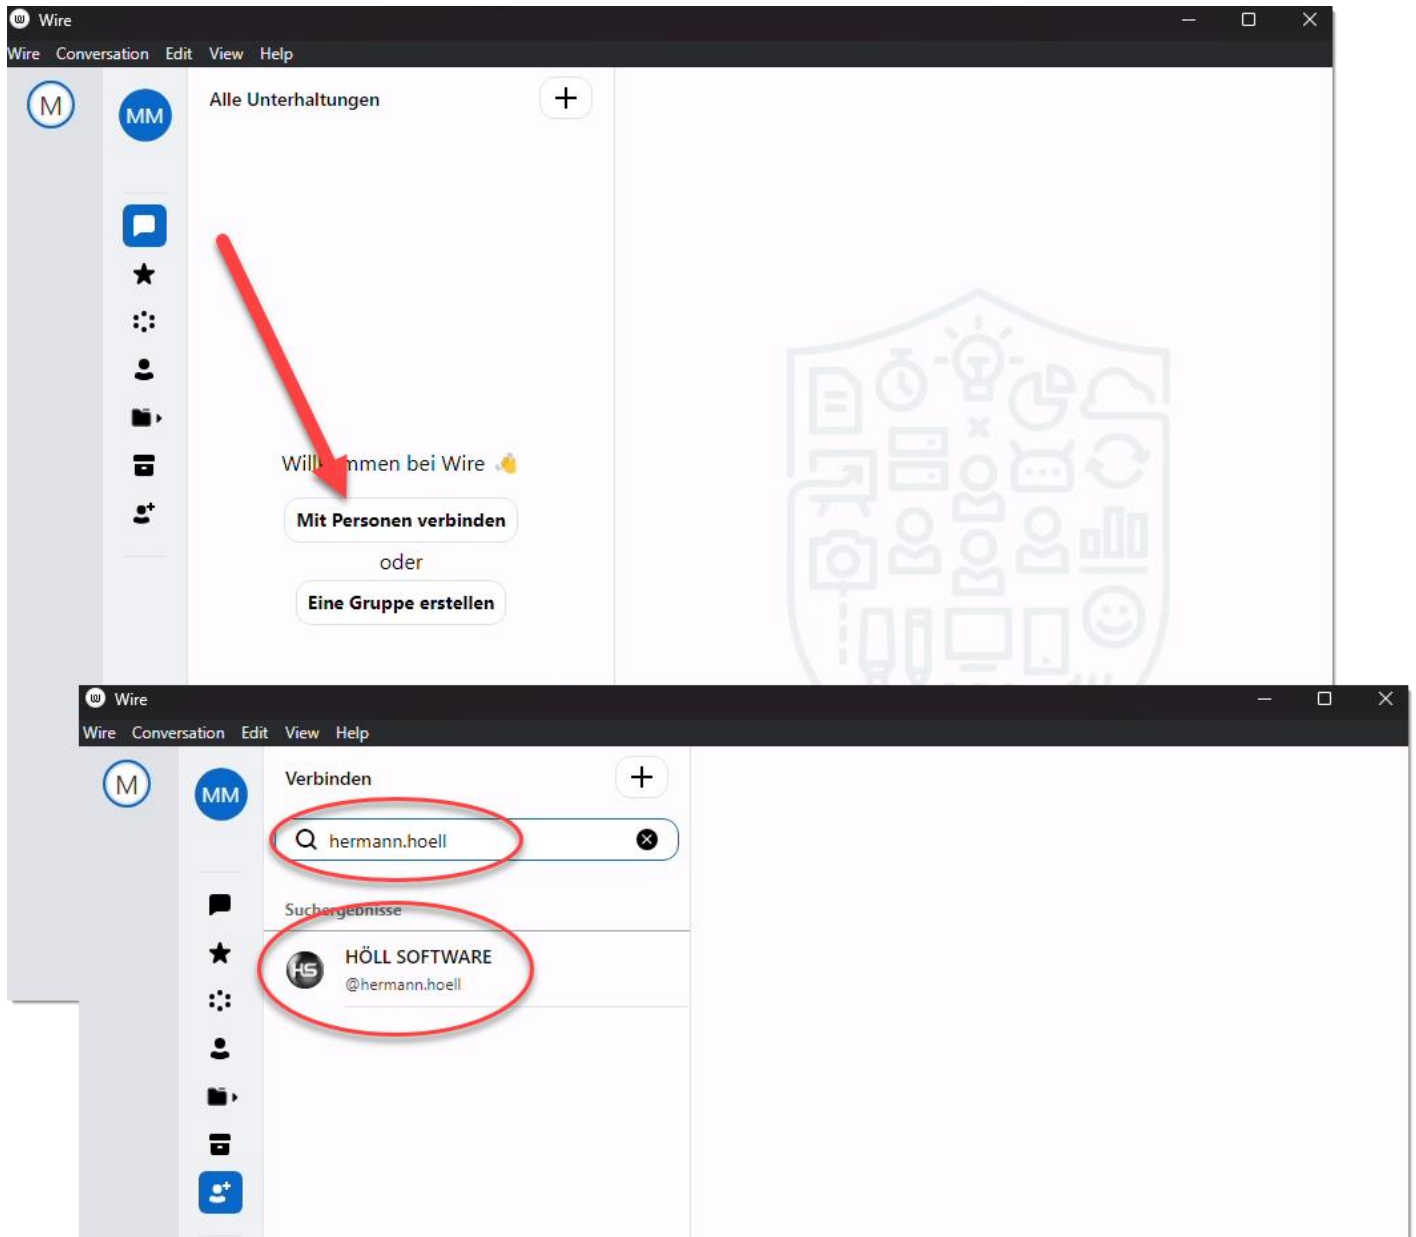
Wire

Wire Conversation Edit View Help

M

MM

Alle Unterhaltungen

+

Will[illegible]mmen bei Wire

Mit Personen verbinden

oder

Eine Gruppe erstellen

Wire

Wire Conversation Edit View Help

M

MM

Verbinden

+

hermann.hoell

Such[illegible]ebnisse

HS

HÖLL SOFTWARE

@hermann.hoell